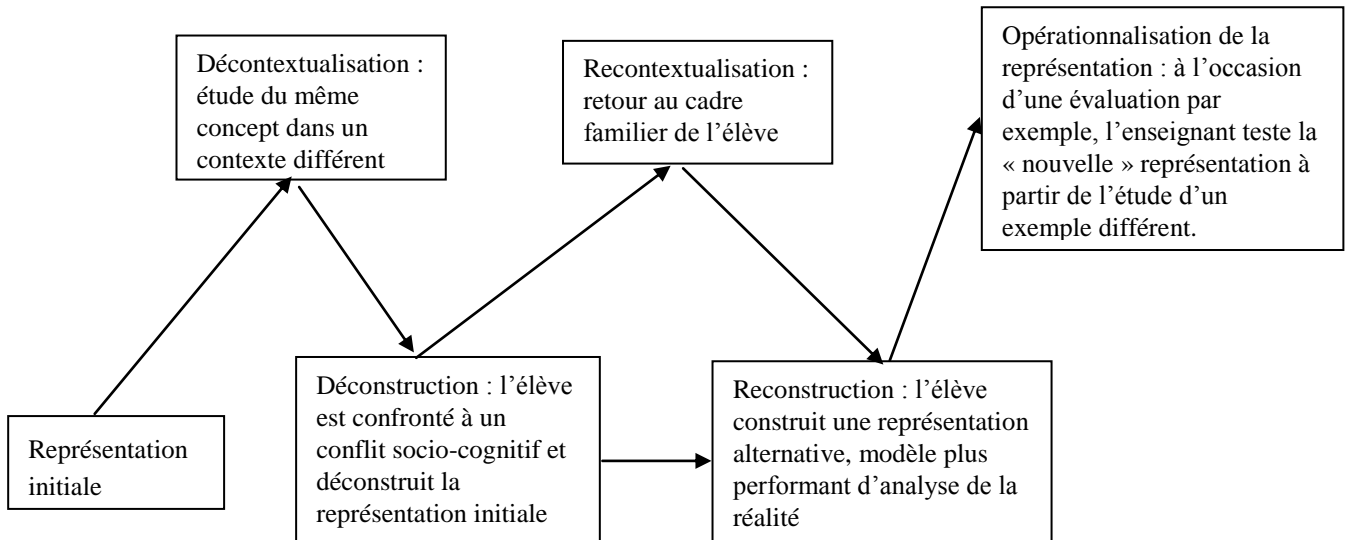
Représentation initiale

Décontextualisation : étude du même concept dans un contexte différent

Déconstruction : l'élève est confronté à un conflit socio-cognitif et déconstruit la représentation initiale

Recontextualisation : retour au cadre familier de l'élève

Reconstruction : l'élève construit une représentation alternative, modèle plus performant d'analyse de la réalité

Opérationnalisation de la représentation : à l'occasion d'une évaluation par exemple, l'enseignant teste la « nouvelle » représentation à partir de l'étude d'un exemple différent.